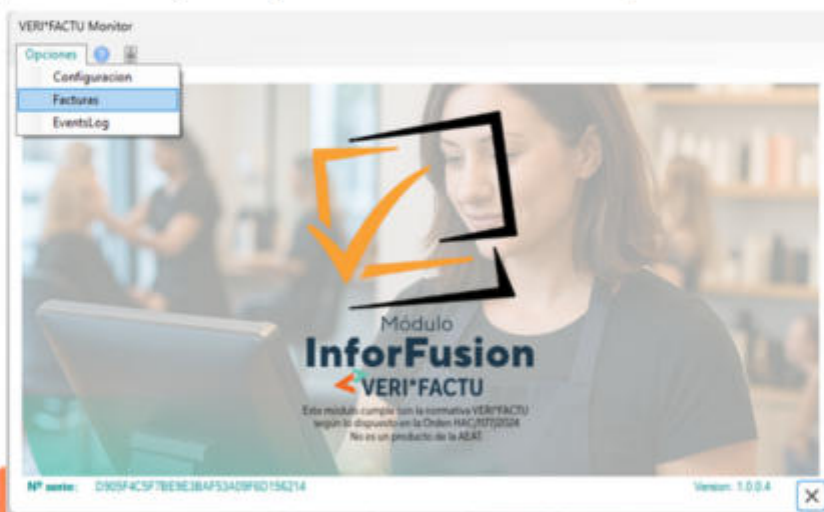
VERI*FACTU Monitor

Opciones

Configuracion

Facturas

EventsLog

Módulo

InforFusion

VERI*FACTU

Este módulo cumple con la normativa VERI*FACTU según lo dispuesto en la Orden HAC/1177/2024

No es un producto de la AEAT

Nº serie: D905F4C5F7BE9E3B4F53A09F6D156214

Version: 1.0.0.4

X